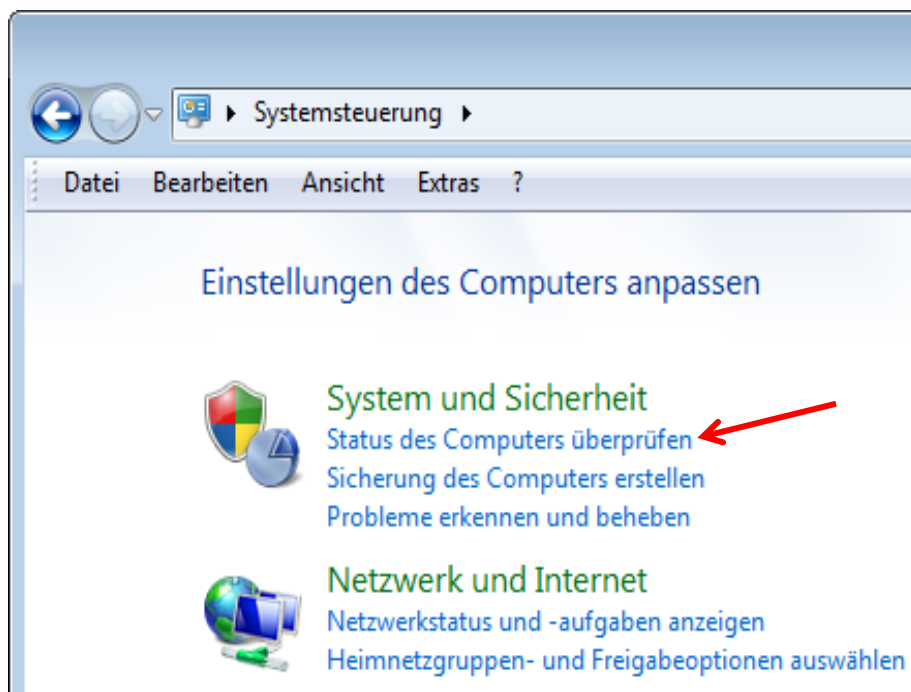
Systemsteuerung

Datei Bearbeiten Ansicht Extras ?

Einstellungen des Computers anpassen

System und Sicherheit
Status des Computers überprüfen
Sicherung des Computers erstellen
Probleme erkennen und beheben

Netzwerk und Internet
Netzwerkstatus und -aufgaben anzeigen
Heimnetzgruppen- und Freigabeoptionen auswählen